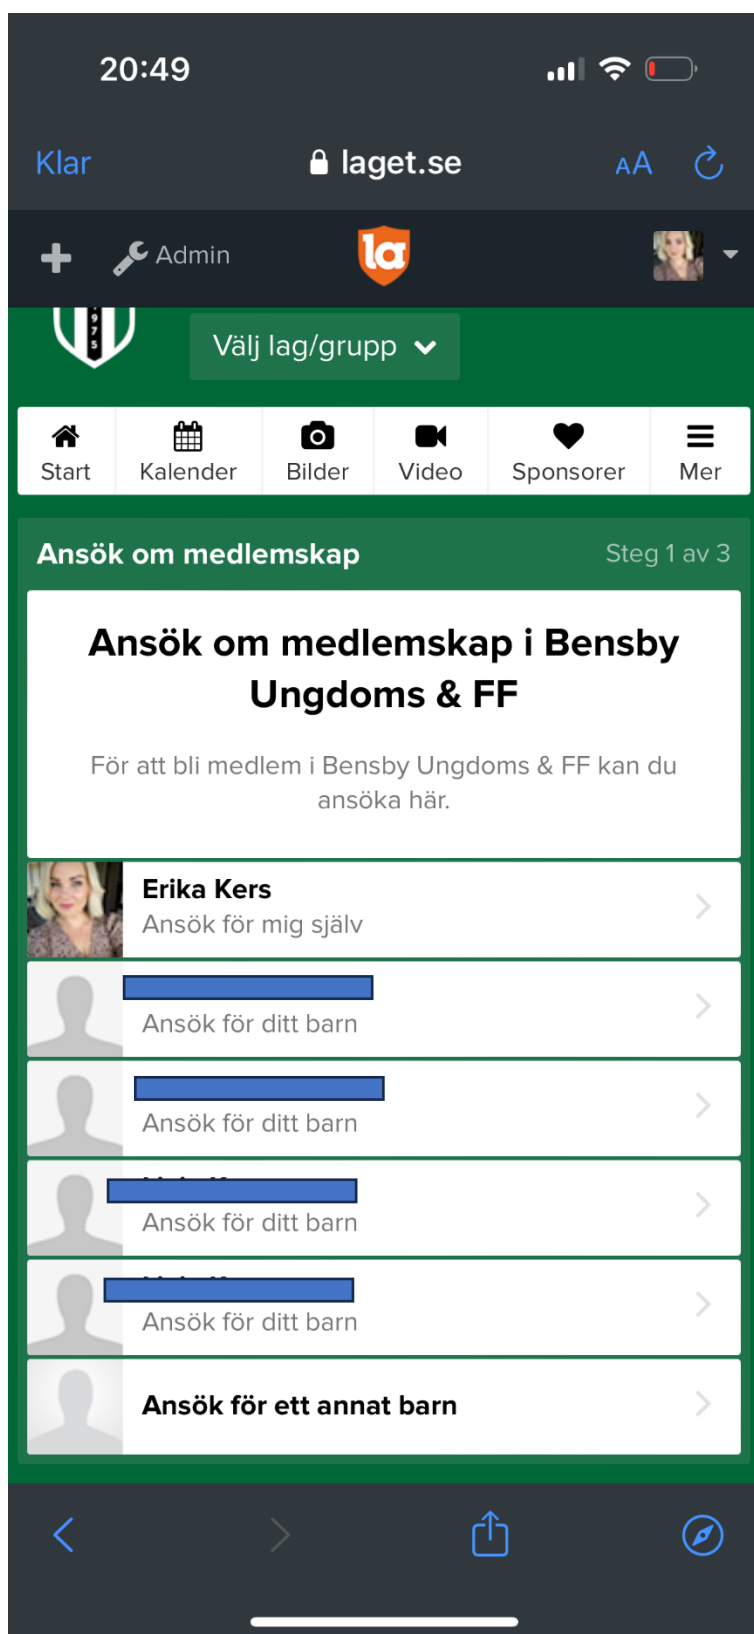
20:49

Klar
laget.se
AA

Admin
la

1975

Välj lag/grupp

Start
Kalender
Bilder
Video
Sponsorer
Mer

Ansök om medlemskap
Steg 1 av 3

Ansök om medlemskap i Bensby Ungdoms & FF

För att bli medlem i Bensby Ungdoms & FF kan du ansöka här.

Erika Kers
Ansök för mig själv

Ansök för ditt barn

Ansök för ditt barn

Ansök för ditt barn

Ansök för ditt barn

Ansök för ett annat barn